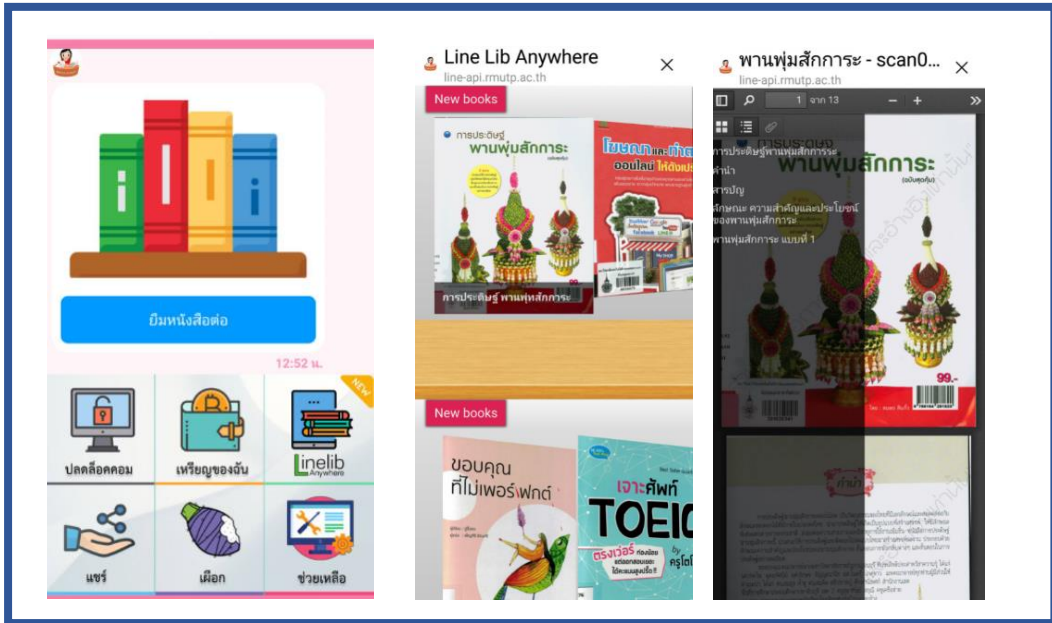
ยืมหนังสือต่อ

12:52 น.

NEW

ปลดล็อคคอม

เหรียญของฉัน

Linelib Anywhere

แชร์

เผือก

ช่วยเหลือ

Line Lib Anywhere
line-api.rmutp.ac.th

New books

การประดิษฐ์ พานพุ่มสักการะ

โฆษณาและทำตลาดออนไลน์ ให้ดังเปรี้ยง

การประดิษฐ์ พานพุ่มสักการะ

New books

ขอบคุณที่ไม่เพอร์เฟกต์

เจาะศัพท์ TOEIC

ตรงเวอร์

by ครูโต

พานพุ่มสักการะ - scan0...
line-api.rmutp.ac.th

1 จาก 13

การประดิษฐ์พานพุ่มสักการะ

คำนำ

สารบัญ

ลักษณะ ความสำคัญและประโยชน์ของพานพุ่มสักการะ

พานพุ่มสักการะ แบบที่ 1

พานพุ่มสักการะ (ฉบับสุดคุ้ม)

99.-

คำนำ

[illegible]